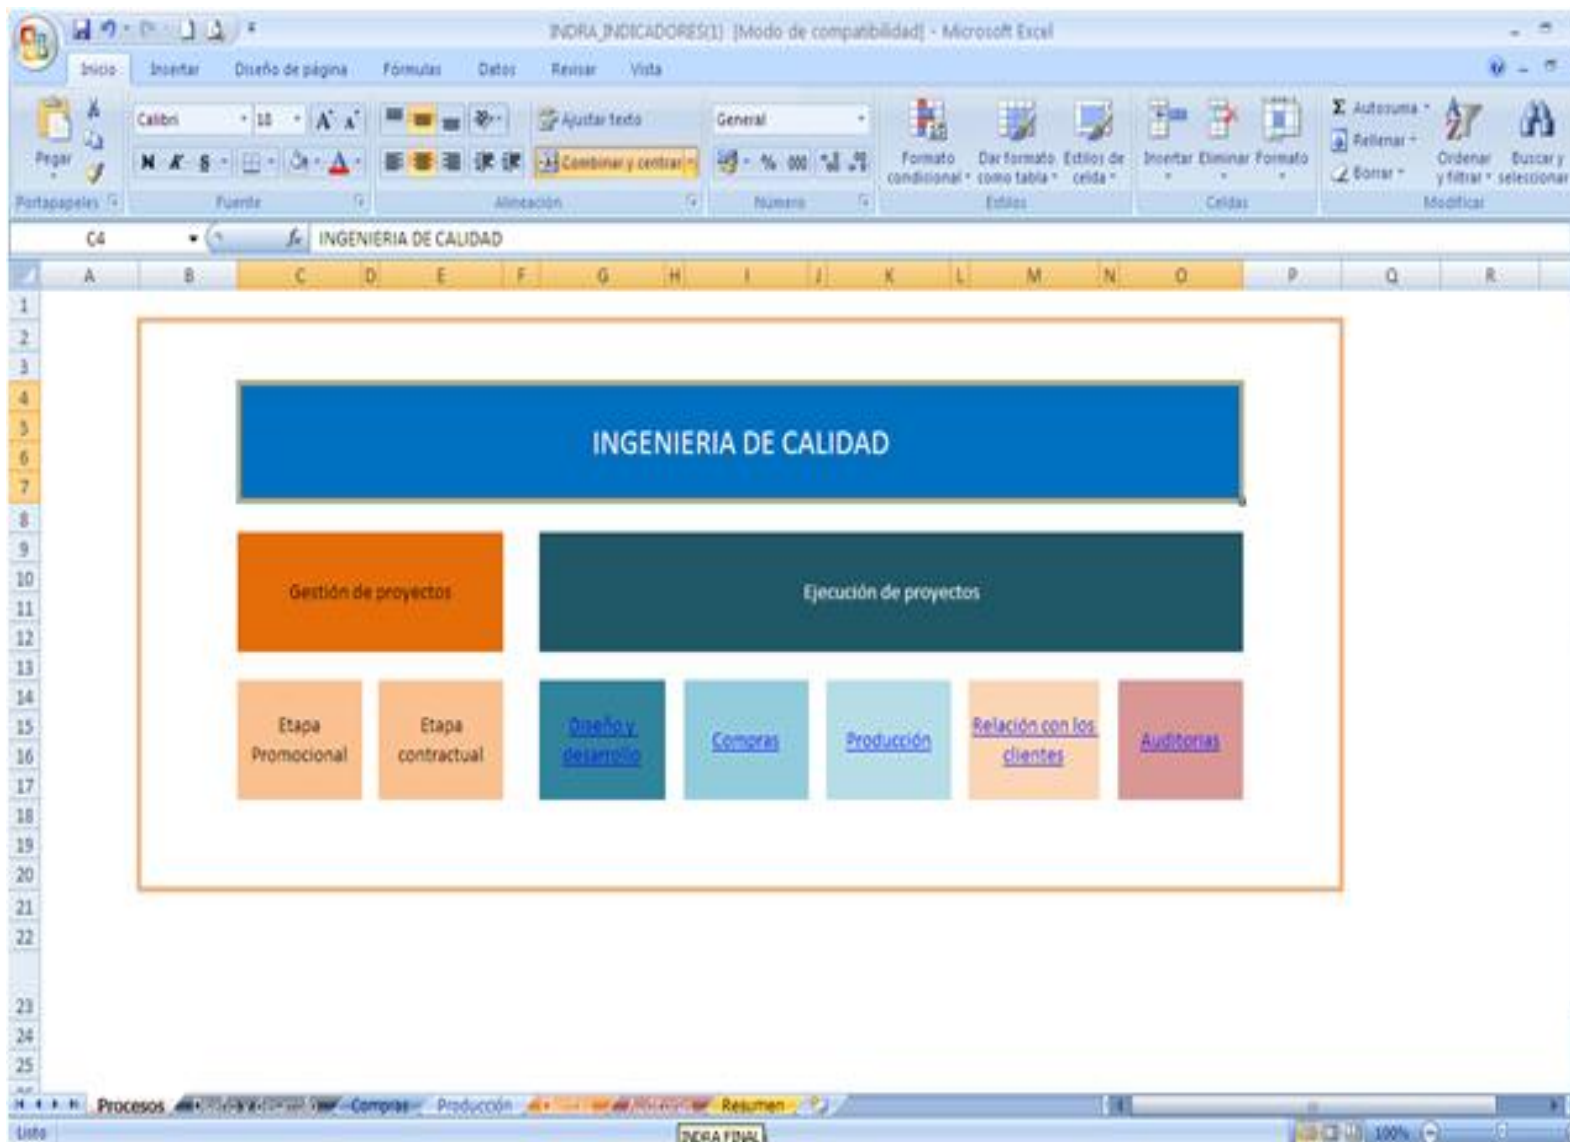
INDRA_INDICADORES(1) [Modo de compatibilidad] - Microsoft Excel

Inicio Insertar Diseño de página Fórmulas Datos Revisar Vista

Pegar
Portapapeles
Calibri 10
N K S
Fuente
Ajustar texto
Combinar y centrar
Alineación
General
% 000
Número
Formato condicional
Dar formato como tabla
Estilos de celda
Estilos
Insertar Eliminar Formato
Celdas
Autosuma
Rellenar
Borrar
Ordenar y filtrar
Buscar y seleccionar
Modificar

C4 $f_x$ INGENIERIA DE CALIDAD

A B C D E F G H I J K L M N O P Q R

1 2 3 4 5 6 7 8 9 10 11 12 13 14 15 16 17 18 19 20 21 22 23 24 25

INGENIERIA DE CALIDAD

Gestión de proyectos

Ejecución de proyectos

Etapa Promocional

Etapa contractual

Diseño y desarrollo

Compras

Producción

Relación con los clientes

Auditorias

Procesos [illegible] Compras Producción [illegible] Resumen

Listo INDRA FINAL 100%